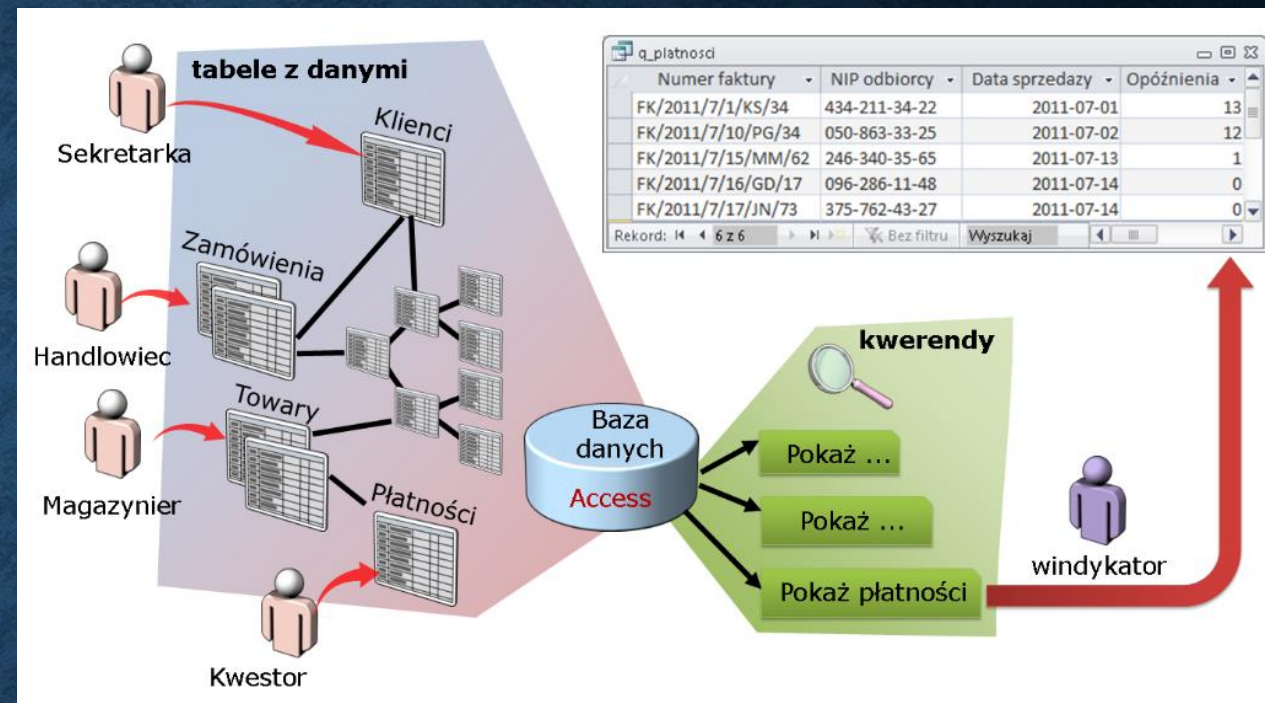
q_platnosci

| Numer faktury | NIP odbiorcy | Data sprzedazy | Opóźnienia |
|---|---|---|---|
| FK/2011/7/1/KS/34 | 434-211-34-22 | 2011-07-01 | 13 |
| FK/2011/7/10/PG/34 | 050-863-33-25 | 2011-07-02 | 12 |
| FK/2011/7/15/MM/62 | 246-340-35-65 | 2011-07-13 | 1 |
| FK/2011/7/16/GD/17 | 096-286-11-48 | 2011-07-14 | 0 |
| FK/2011/7/17/JN/73 | 375-762-43-27 | 2011-07-14 | 0 |

Rekord: 6 z 6 Bez filtru Wyszukaj

tabele z danymi

Sekretarka

Klienci

Zamówienia

Handlowiec

Towary

Magazynier

Płatności

Kwestor

Baza danych Access

kwerendy

Pokaż ...

Pokaż ...

Pokaż płatności

windykator